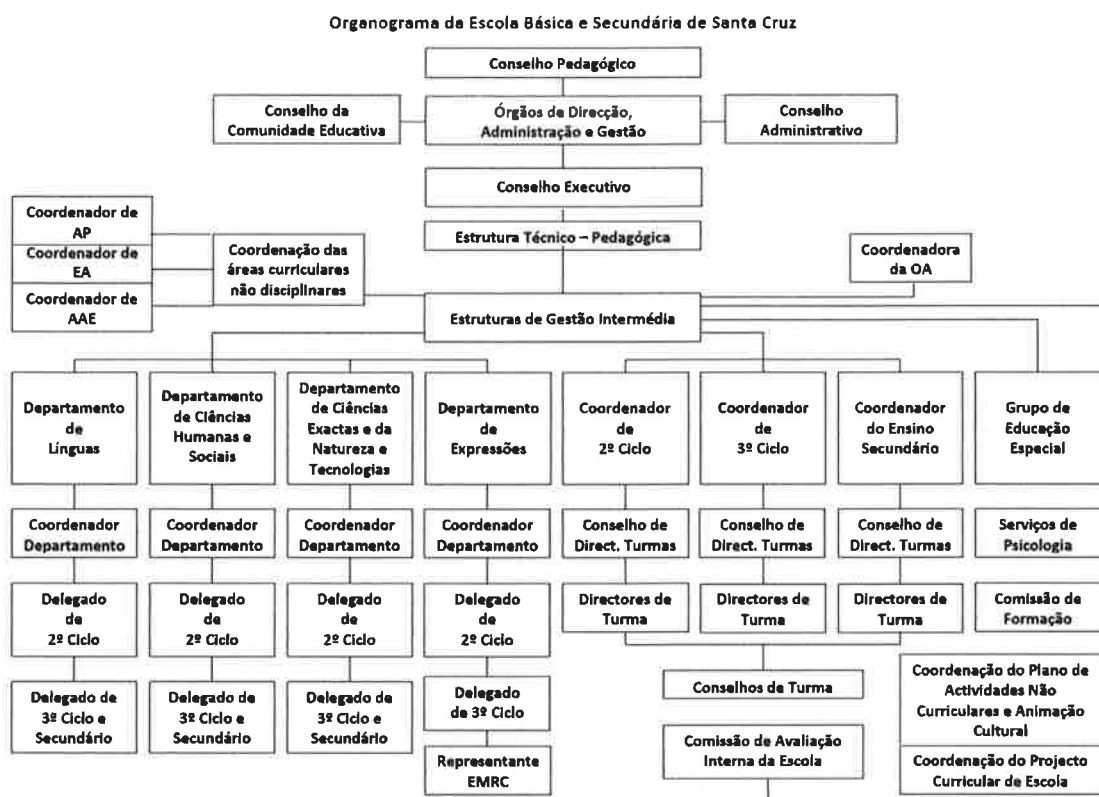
Organograma da Escola Básica e Secundária de Santa Cruz

Conselho Pedagógico

Conselho da Comunidade Educativa

Órgãos de Direcção, Administração e Gestão

Conselho Administrativo

Conselho Executivo

Coordenador de AP

Coordenador de EA

Coordenador de AAE

Coordenação das áreas curriculares não disciplinares

Estrutura Técnico – Pedagógica

Coordenadora da OA

Estruturas de Gestão Intermédia

Departamento de Línguas

Departamento de Ciências Humanas e Sociais

Departamento de Ciências Exactas e da Natureza e Tecnologias

Departamento de Expressões

Coordenador de 2º Ciclo

Coordenador de 3º Ciclo

Coordenador do Ensino Secundário

Grupo de Educação Especial

Coordenador Departamento

Coordenador Departamento

Coordenador Departamento

Coordenador Departamento

Conselho de Direct. Turmas

Conselho de Direct. Turmas

Conselho de Direct. Turmas

Serviços de Psicologia

Delegado de 2º Ciclo

Delegado de 2º Ciclo

Delegado de 2º Ciclo

Delegado de 2º Ciclo

Directores de Turma

Directores de Turma

Directores de Turma

Comissão de Formação

Delegado de 3º Ciclo e Secundário

Delegado de 3º Ciclo e Secundário

Delegado de 3º Ciclo e Secundário

Delegado de 3º Ciclo

Conselhos de Turma

Coordenação do Plano de Actividades Não Curriculares e Animação Cultural

Representante EMRC

Comissão de Avaliação Interna da Escola

Coordenação do Projecto Curricular de Escola